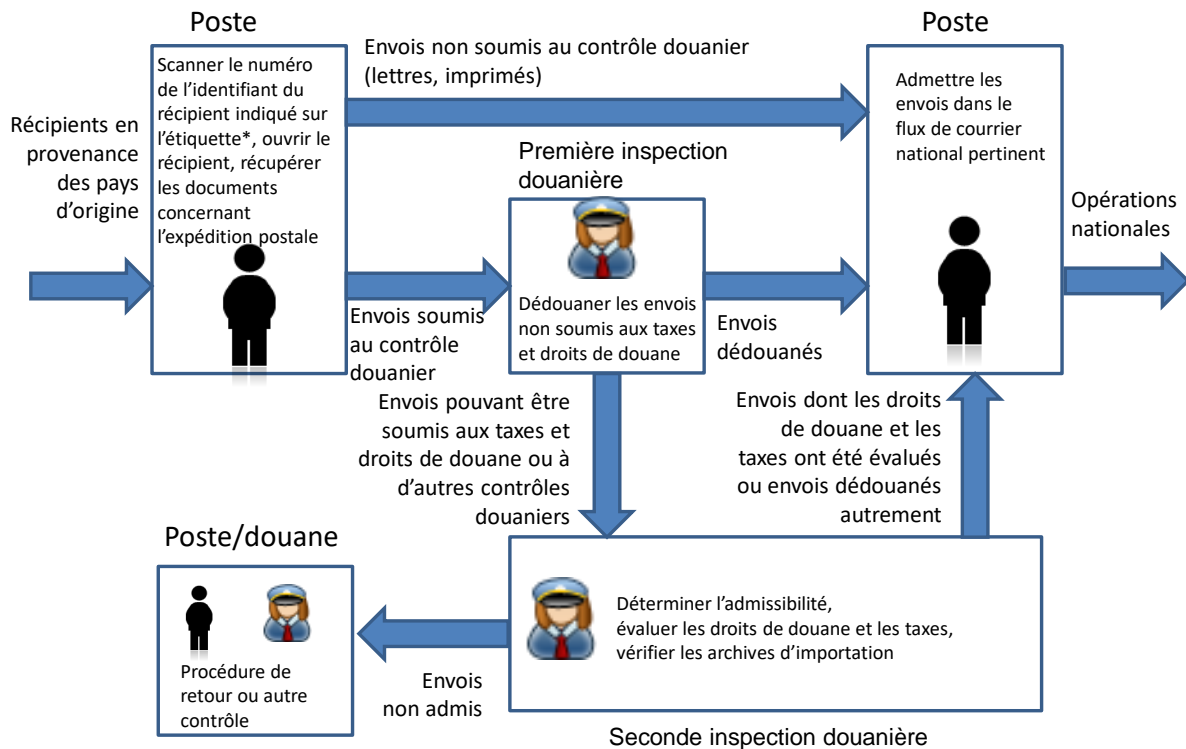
Récipients en provenance des pays d'origine

Poste

Scanner le numéro de l'identifiant du récipient indiqué sur l'étiquette*, ouvrir le récipient, récupérer les documents concernant l'expédition postale

Envois non soumis au contrôle douanier (lettres, imprimés)

Poste

Admettre les envois dans le flux de courrier national pertinent

Opérations nationales

Première inspection douanière

Dédouaner les envois non soumis aux taxes et droits de douane

Envois soumis au contrôle douanier

Envois dédouanés

Envois pouvant être soumis aux taxes et droits de douane ou à d'autres contrôles douaniers

Envois dont les droits de douane et les taxes ont été évalués ou envois dédouanés autrement

Poste/douane

Procédure de retour ou autre contrôle

Envois non admis

Déterminer l'admissibilité, évaluer les droits de douane et les taxes, vérifier les archives d'importation

Seconde inspection douanière